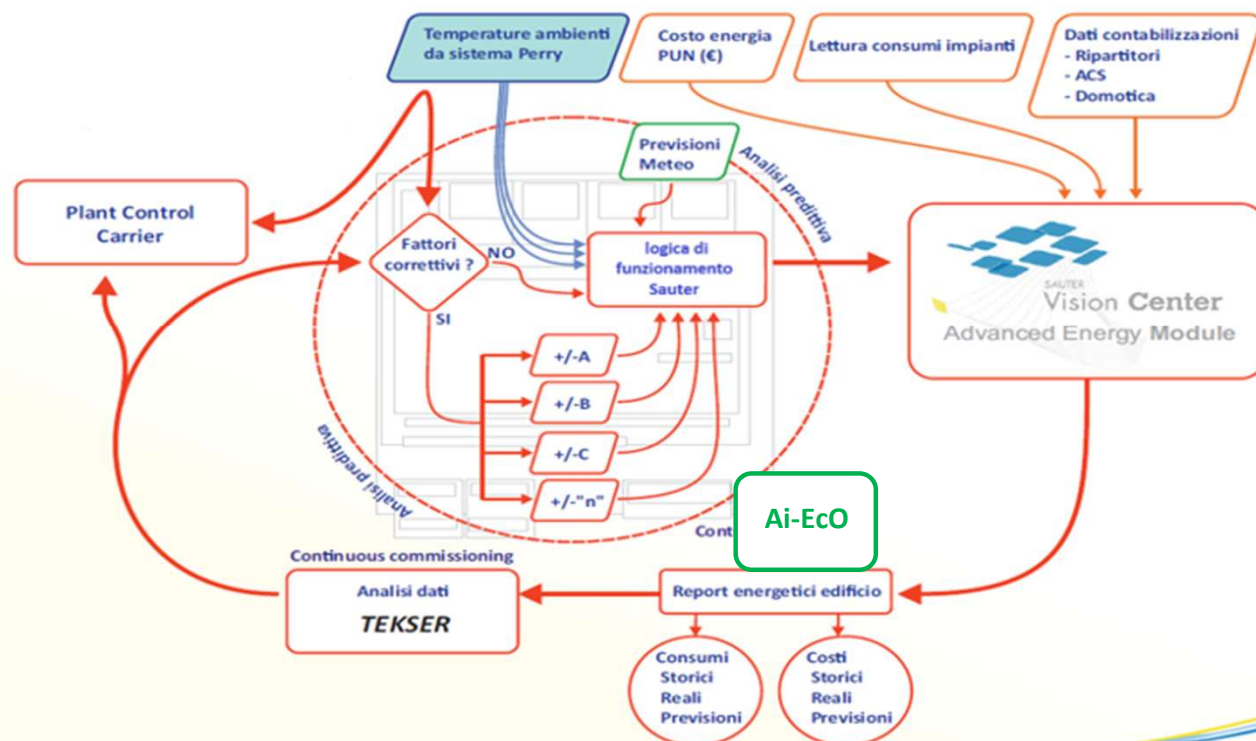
Temperature ambienti da sistema Perry

Costo energia PUN (€)

Lettura consumi impianti

Dati contabilizzazioni
- Ripartitori
- ACS
- Domotica

Previsioni Meteo

Analisi predittiva

Plant Control Carrier

Fattori correttivi ?

NO

SI

logica di funzionamento Sauter

SAUTER
Vision Center
Advanced Energy Module

+/-A

+/-B

+/-C

+/-"n"

Analisi predittiva

Cont

Ai-EcO

Continuous commissioning

Analisi dati
TEKSER

Report energetici edificio

Consumi
Storici
Reali
Previsioni

Costi
Storici
Reali
Previsioni